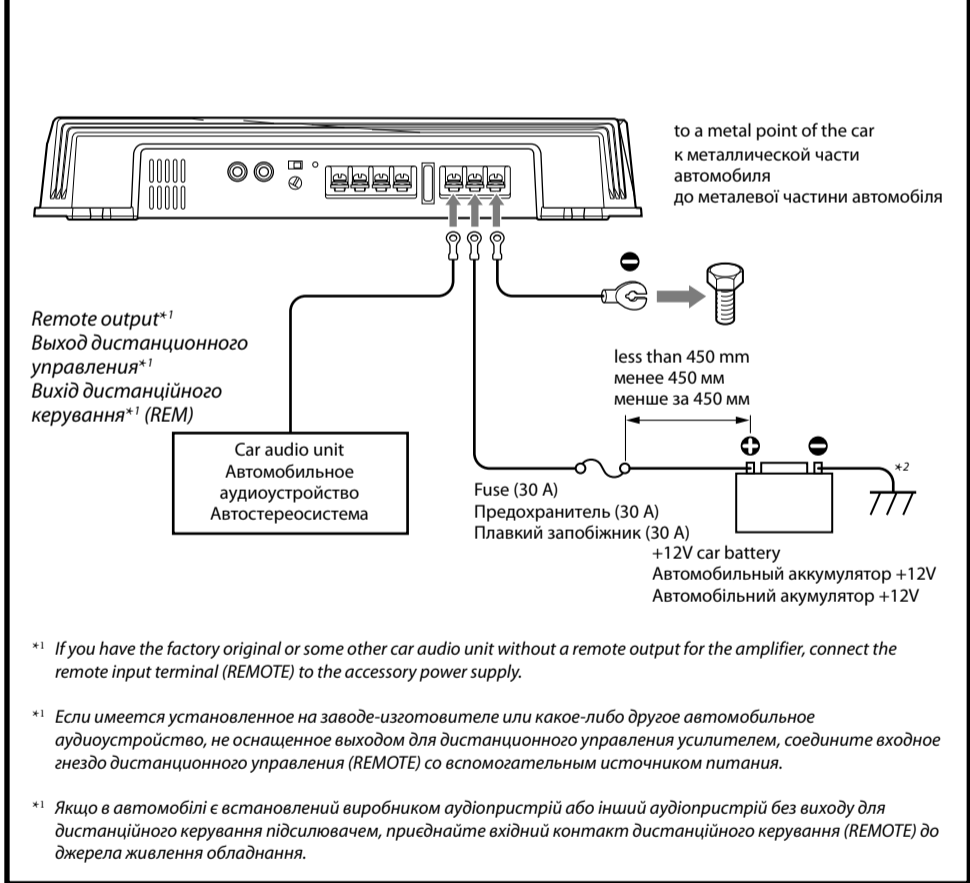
to a metal point of the car
к металлической части автомобиля
до металевої частини автомобіля

Remote output*¹
Выход дистанционного управления*¹
Вихід дистанційного керування*¹ (REM)

less than 450 mm
менее 450 мм
менше за 450 мм

Car audio unit
Автомобильное аудиоустройство
Автостереосистема

Fuse (30 A)
Предохранитель (30 A)
Плавкий запобіжник (30 A)

*2

+12V car battery
Автомобильный аккумулятор +12V
Автомобільний акумулятор +12V

*¹ If you have the factory original or some other car audio unit without a remote output for the amplifier, connect the remote input terminal (REMOTE) to the accessory power supply.

*¹ Если имеется установленное на заводе-изготовителе или какое-либо другое автомобильное аудиоустройство, не оснащенное выходом для дистанционного управления усилителем, соедините входное гнездо дистанционного управления (REMOTE) со вспомогательным источником питания.

*¹ Якщо в автомобілі є встановлений виробником аудіопристрій або інший аудіопристрій без виходу для дистанційного керування підсилювачем, приєднайте вхідний контакт дистанційного керування (REMOTE) до джерела живлення обладнання.